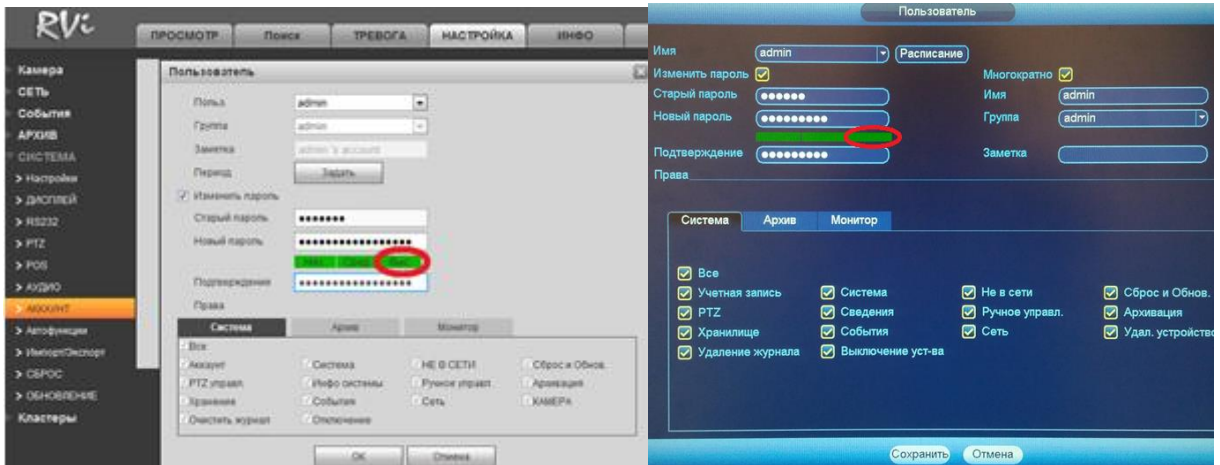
RVi

ПРОСМОТР | ПОИСК | ТРЕВОГА | НАСТРОЙКА | ИНФО

Камера
СЕТЬ
События
АРХИВ
СИСТЕМА
> Настройки
> ДИСПЛЕЙ
> RS232
> PTZ
> POS
> АУДИО
> АККАУНТ
> Автофункции
> Импорт/Экспорт
> СБРОС
> ОБНОВЛЕНИЕ
Кластеры

Пользователь

Польз. admin
Группа admin
Заметка admin 's account
Период Задать
Изменить пароль
Старый пароль •••••••
Новый пароль ••••••••••••••••••
Низ. Сред. Выс.
Подтверждение ••••••••••••••••••
Права

Система | Архив | Монитор

Все
Аккаунт | Система | НЕ В СЕТИ | Сброс и Обнов.
PTZ управл. | Инфо системы | Ручное управл. | Архивация
Хранение | События | Сеть | КАМЕРА
Очистить журнал | Отключение

OK | Отмена

Пользователь

Имя admin Расписание
Изменить пароль
Многократно
Старый пароль ••••••
Имя admin
Новый пароль •••••••••
Группа admin
Подтверждение •••••••••
Заметка
Права

Система | Архив | Монитор

Все
Учетная запись | Система | Не в сети | Сброс и Обнов.
PTZ | Сведения | Ручное управл. | Архивация
Хранилище | События | Сеть | Удал. устройство
Удаление журнала | Выключение уст-ва

Сохранить | Отмена